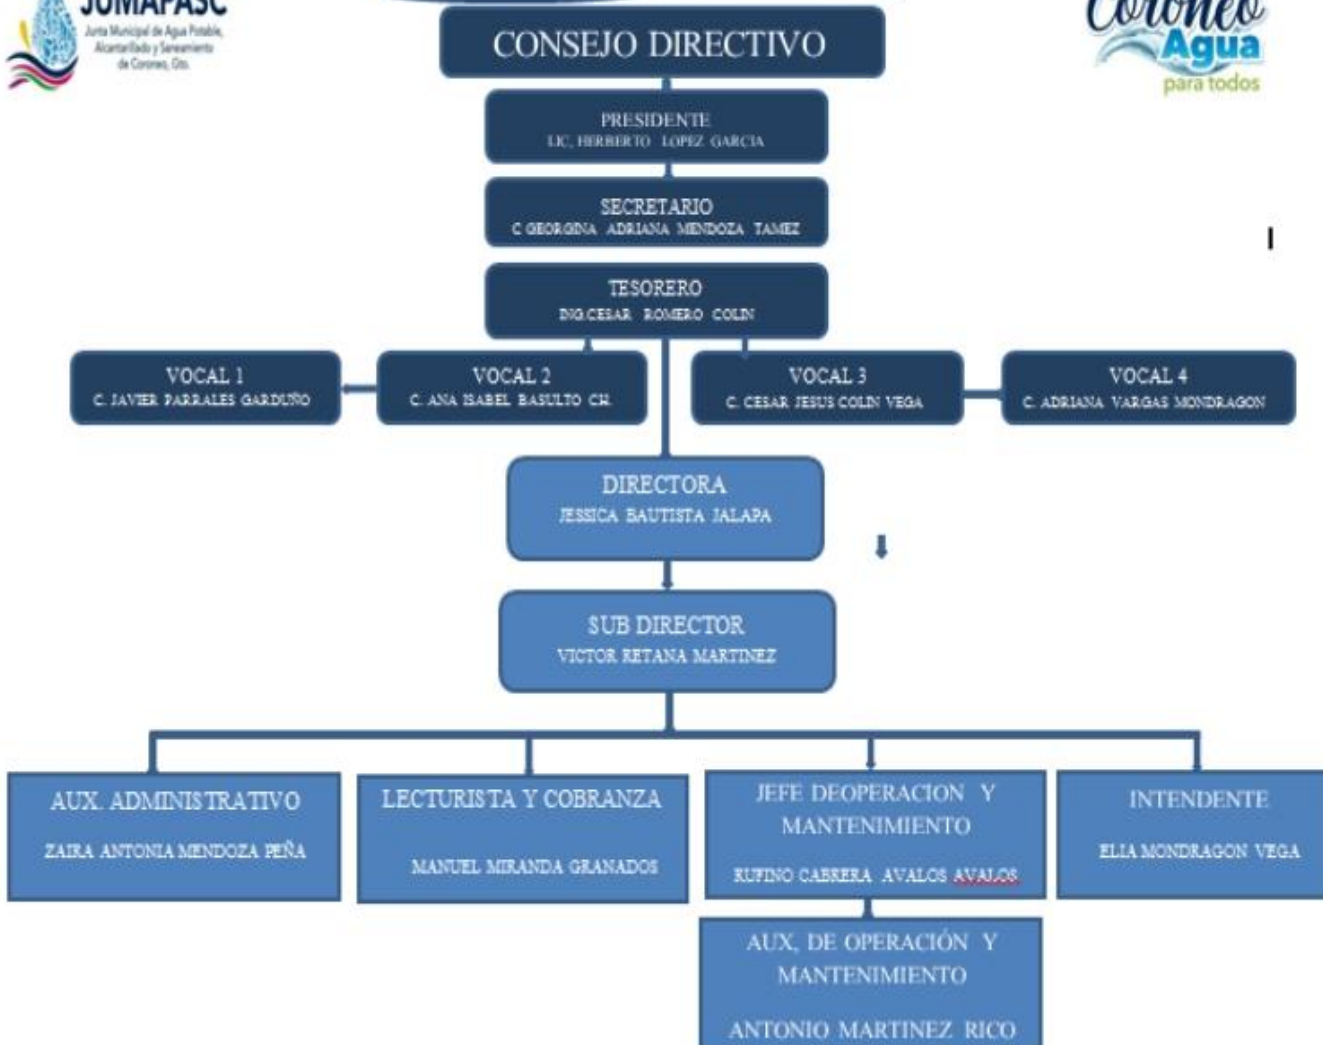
JUMAPASC
Junta Municipal de Agua Potable, Alcantarillado y Saneamiento de Coroneo, Gto.

Coroneo
Agua
para todos

CONSEJO DIRECTIVO

PRESIDENTE
LIC. HERBERTO LOPEZ GARCIA

SECRETARIO
C GEORGINA ADRIANA MENDOZA TAMEZ

TESORERO
ING CESAR ROMERO COLIN

VOCAL 1
C. JAVIER PARRALES GARDUÑO

VOCAL 2
C. ANA ISABEL BASULTO CH.

VOCAL 3
C. CESAR JESUS COLIN VEGA

VOCAL 4
C. ADRIANA VARGAS MONDRAGON

DIRECTORA
JESSICA BAUTISTA JALAPA

SUB DIRECTOR
VICTOR RETANA MARTINEZ

AUX. ADMINISTRATIVO
ZAIRA ANTONIA MENDOZA PEÑA

LECTURISTA Y COBRANZA
MANUEL MIRANDA GRANADOS

JEFE DEOPERACION Y MANTENIMIENTO
RUFINO CABRERA AVALOS AVALOS

INTENDENTE
ELIA MONDRAGON VEGA

AUX, DE OPERACIÓN Y MANTENIMIENTO
ANTONIO MARTINEZ RICO